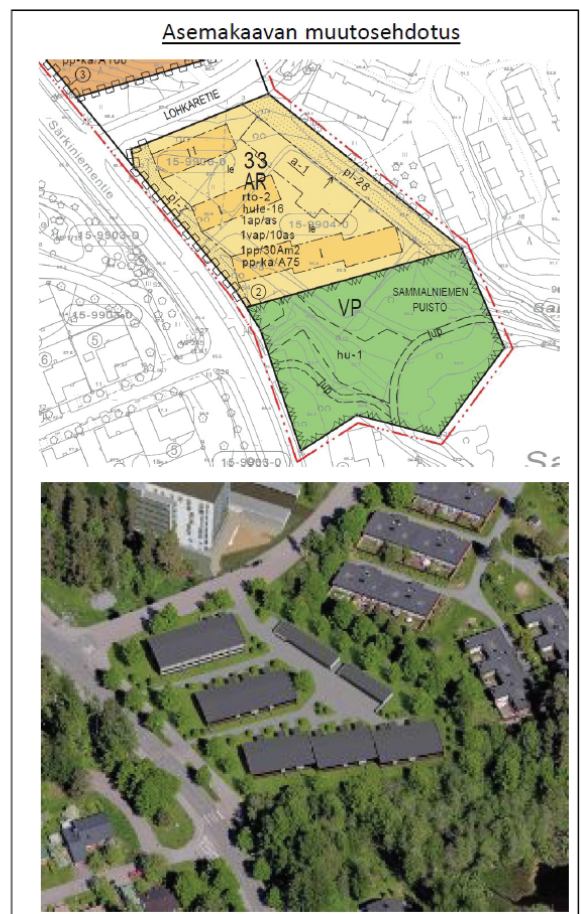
Asemakaavan muutosehdotus

pp-ka/A100

3

LOHKARETIE

Särkiniementie

15-9905-0

33

AR

rto-2

hule-16

1ap/as

1vap/10as

1pp/30Am2

pp-ka/A75

a-1

pl-28

15-9904-0

2

VP

SAMMALNIEMEN PUISTO

hu-1

15-9903-0

15-9903-0

5

6

Sa